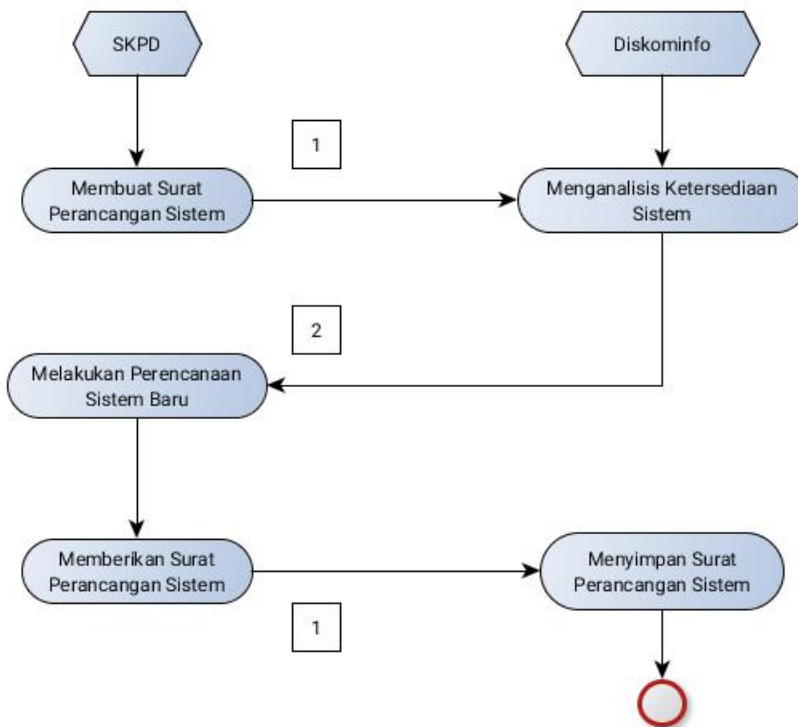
SKPD

Diskominfo

1

Membuat Surat Perancangan Sistem

Menganalisis Ketersediaan Sistem

2

Melakukan Perencanaan Sistem Baru

Memberikan Surat Perancangan Sistem

Menyimpan Surat Perancangan Sistem

1